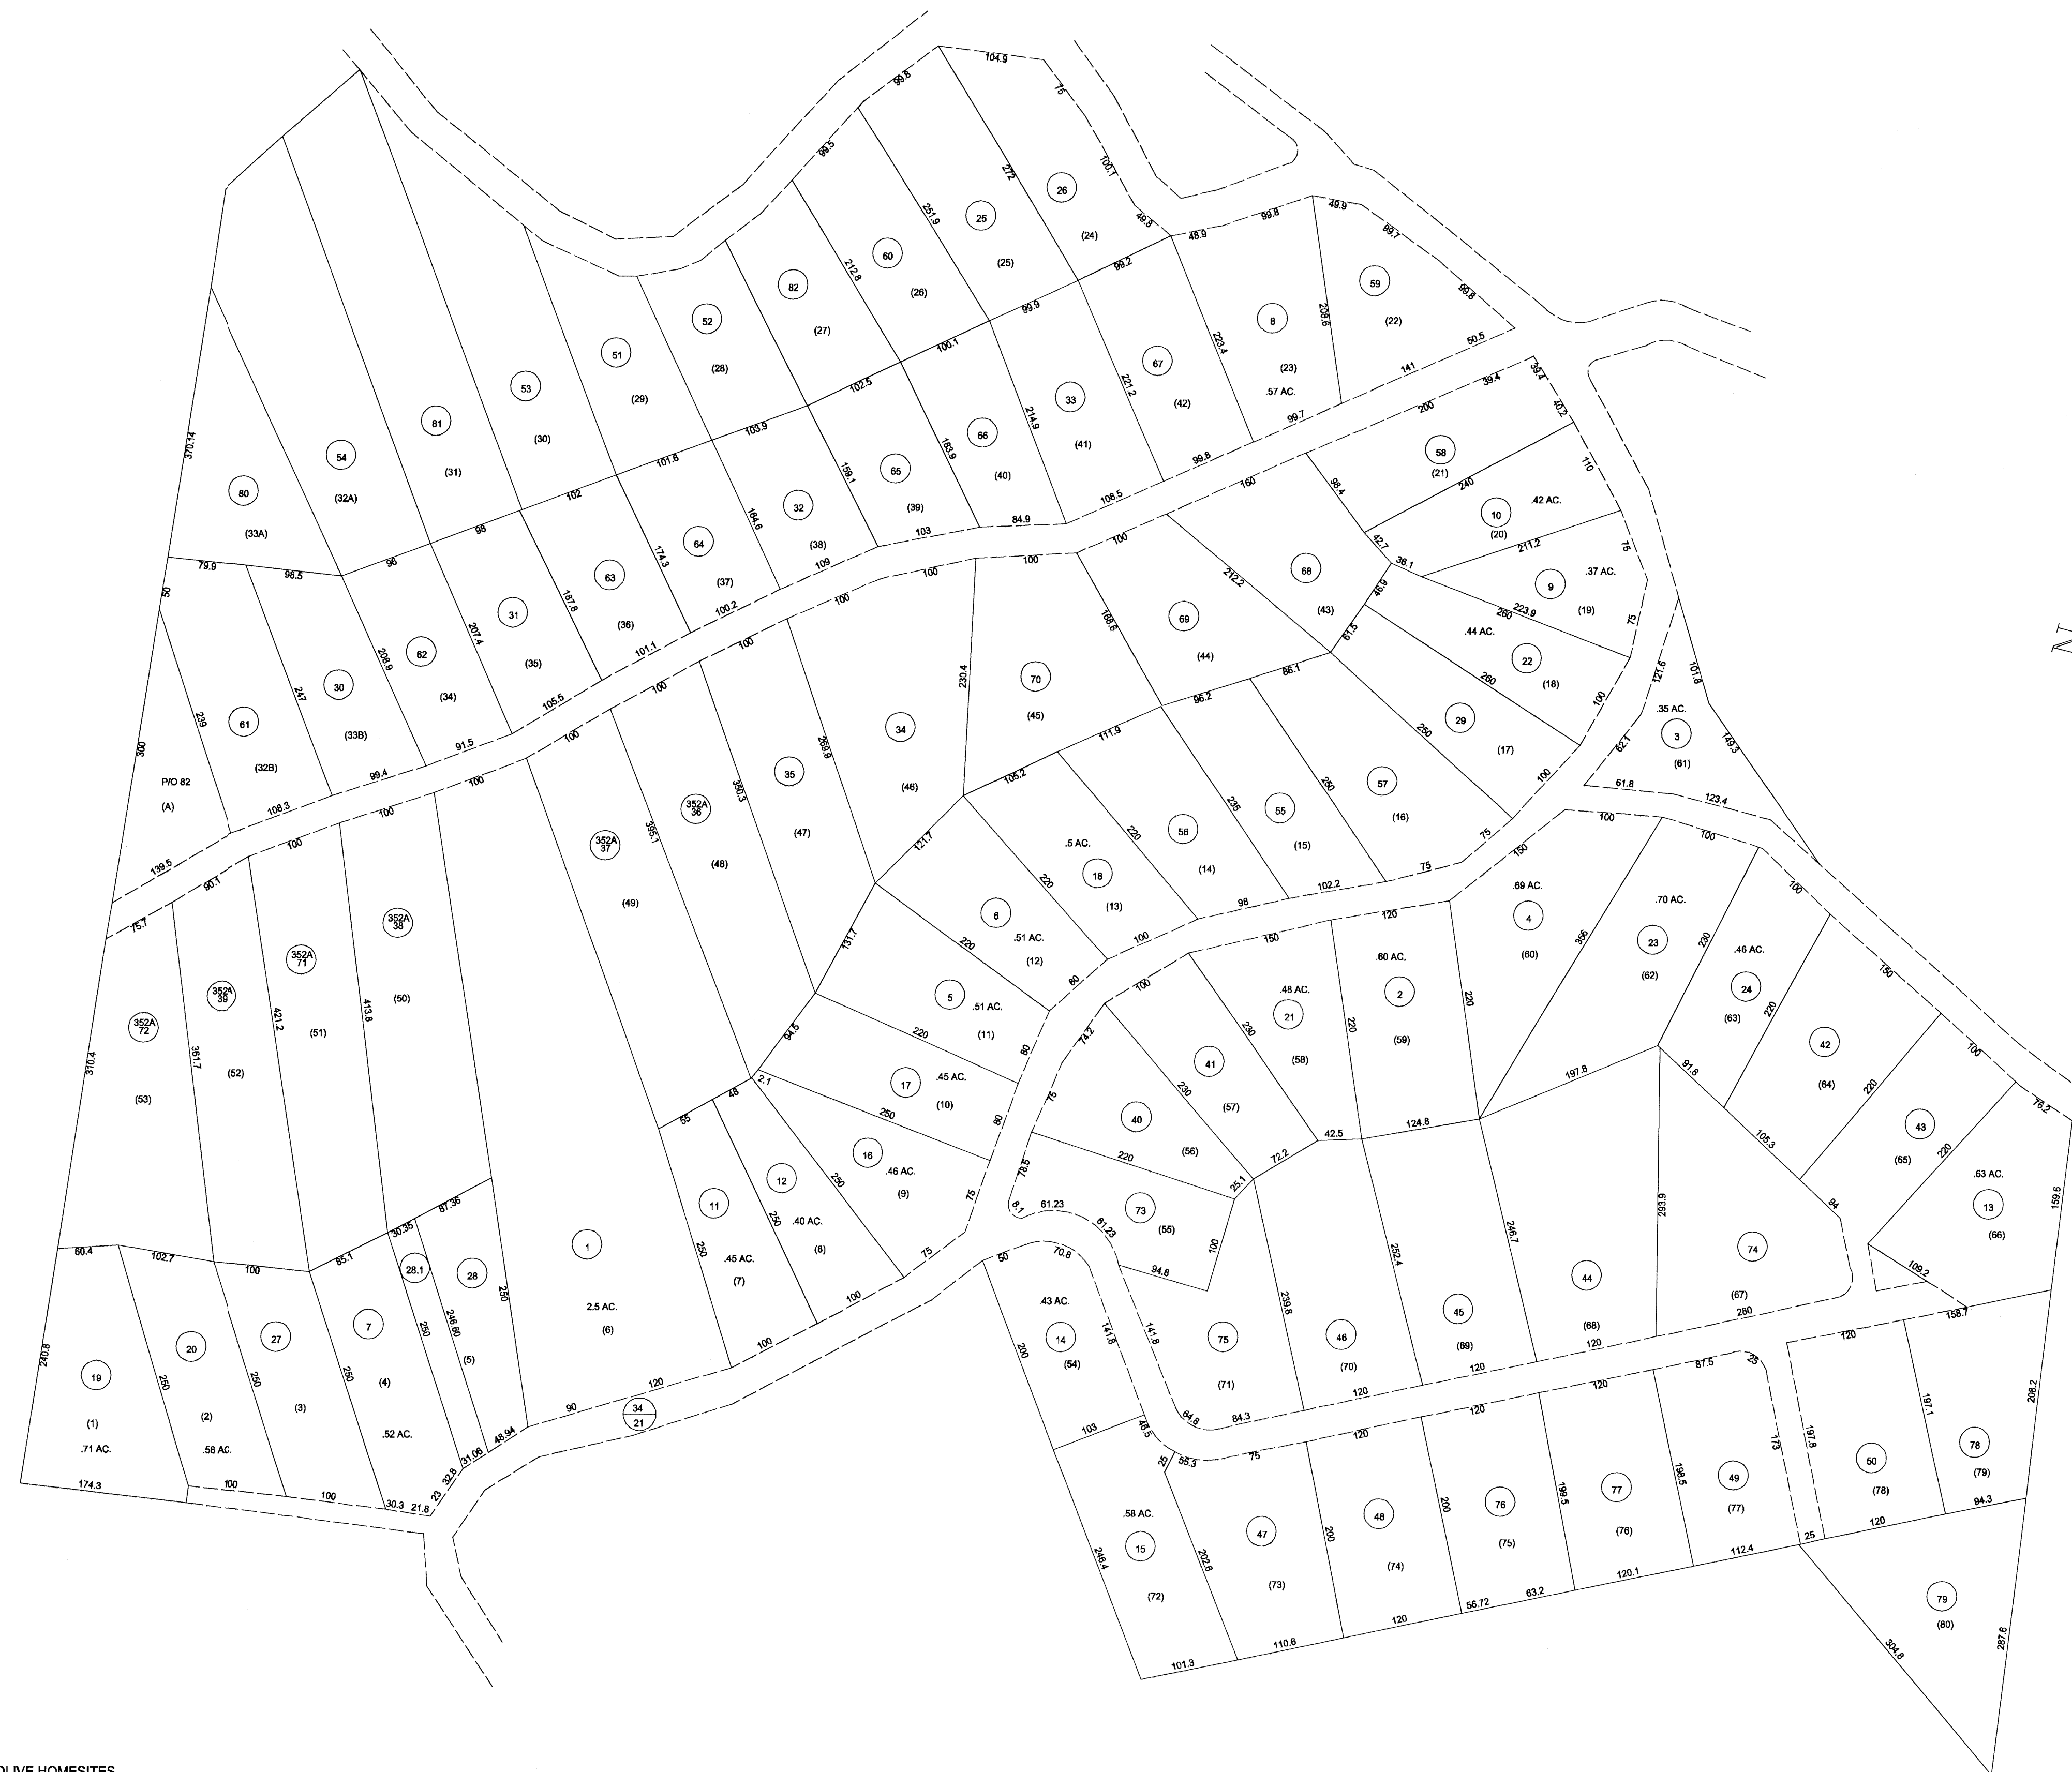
104.9
99.8
75
99.5
272
100.1
26
(24)
251.9
25
(25)
49.8
48.9
99.8
49.9
99.7
60
(26)
212.8
82
(27)
99.2
208.6
59
(22)
99.8
52
(28)
51
(29)
53
(30)
81
(31)
54
(32A)
80
(33A)
370.14
99.9
100.1
102.5
103.9
101.8
102
98
96
223.4
8
(23)
.57 AC.
50.5
141
39.4
39.4
221.2
67
(42)
214.9
33
(41)
183.9
66
(40)
159.1
65
(39)
164.6
32
(38)
174.3
64
(37)
187.8
63
(36)
207.4
31
(35)
208.9
62
(34)
247
30
(33B)
239
61
(32B)
300
P/O 82
(A)
79.9
98.5
50
99.7
200
40.2
58
(21)
110
240
10
(20)
.42 AC.
99.8
106.5
84.9
103
109
100.2
101.1
105.5
91.5
99.4
106.3
139.5
160
98.4
42.7
36.1
211.2
9
(19)
.37 AC.
75
100
100
100
100
100
100
100
100
100
100
100
212.2
68
(43)
108.6
69
(44)
46.9
61.5
260
223.9
.44 AC.
22
(18)
75
230.4
70
(45)
34
(46)
269.9
35
(47)
350.3
352A
36
(48)
395.1
352A
37
(49)
86.1
96.2
111.9
105.2
121.7
260
250
29
(17)
100
127.6
101.8
62.1
.35 AC.
3
(61)
149.3
61.8
123.4
100
100
250
57
(16)
75
235
55
(15)
220
56
(14)
.5 AC.
18
(13)
220
75
102.2
98
6
.51 AC.
(12)
220
131.7
150
.69 AC.
4
(60)
356
.70 AC.
23
(62)
230
.46 AC.
24
(63)
220
100
150
120
150
100
80
100
.48 AC.
21
(58)
230
.60 AC.
2
(59)
220
220
5
.51 AC.
(11)
220
64.5
74.2
41
(57)
230
42
(64)
220
100
76.2
17
.45 AC.
(10)
250
2.1
48
55
60
80
75
40
(56)
220
42.5
124.8
197.8
91.8
105.3
43
(65)
220
159.6
16
.46 AC.
(9)
250
12
.40 AC.
(8)
250
11
.45 AC.
(7)
250
78.5
8.1
61.23
61.23
73
(55)
25.1
72.2
100
94.8
239.8
252.4
246.7
293.9
74
(67)
94
109.2
.63 AC.
13
(66)
75
75
100
100
1
2.5 AC.
(6)
90
120
34
21
50
70.8
.43 AC.
14
(54)
200
141.8
141.8
75
(71)
64.8
84.3
46
(70)
120
45
(69)
120
44
(68)
120
280
158.7
352A
38
(50)
413.8
352A
71
(51)
421.2
352A
39
(52)
361.7
352A
72
(53)
310.4
75.7
90.1
87.36
30.35
28.1
28
250
246.60
(5)
250
7
(4)
.52 AC.
250
27
(3)
250
20
(2)
.58 AC.
250
19
(1)
.71 AC.
240.8
60.4
102.7
100
85.1
48.94
31.06
23
32.8
21.8
30.3
100
100
174.3
103
48.5
25
55.3
75
120
120
120
87.5
25
173
120
197.1
197.8
208.2
.58 AC.
15
(72)
246.4
202.8
47
(73)
200
48
(74)
200
76
(75)
199.5
77
(76)
198.5
49
(77)
50
(78)
78
(79)
94.3
120
25
112.4
120.1
63.2
56.72
120
110.6
101.3
79
(80)
304.8
287.6
OLIVE HOMESITES